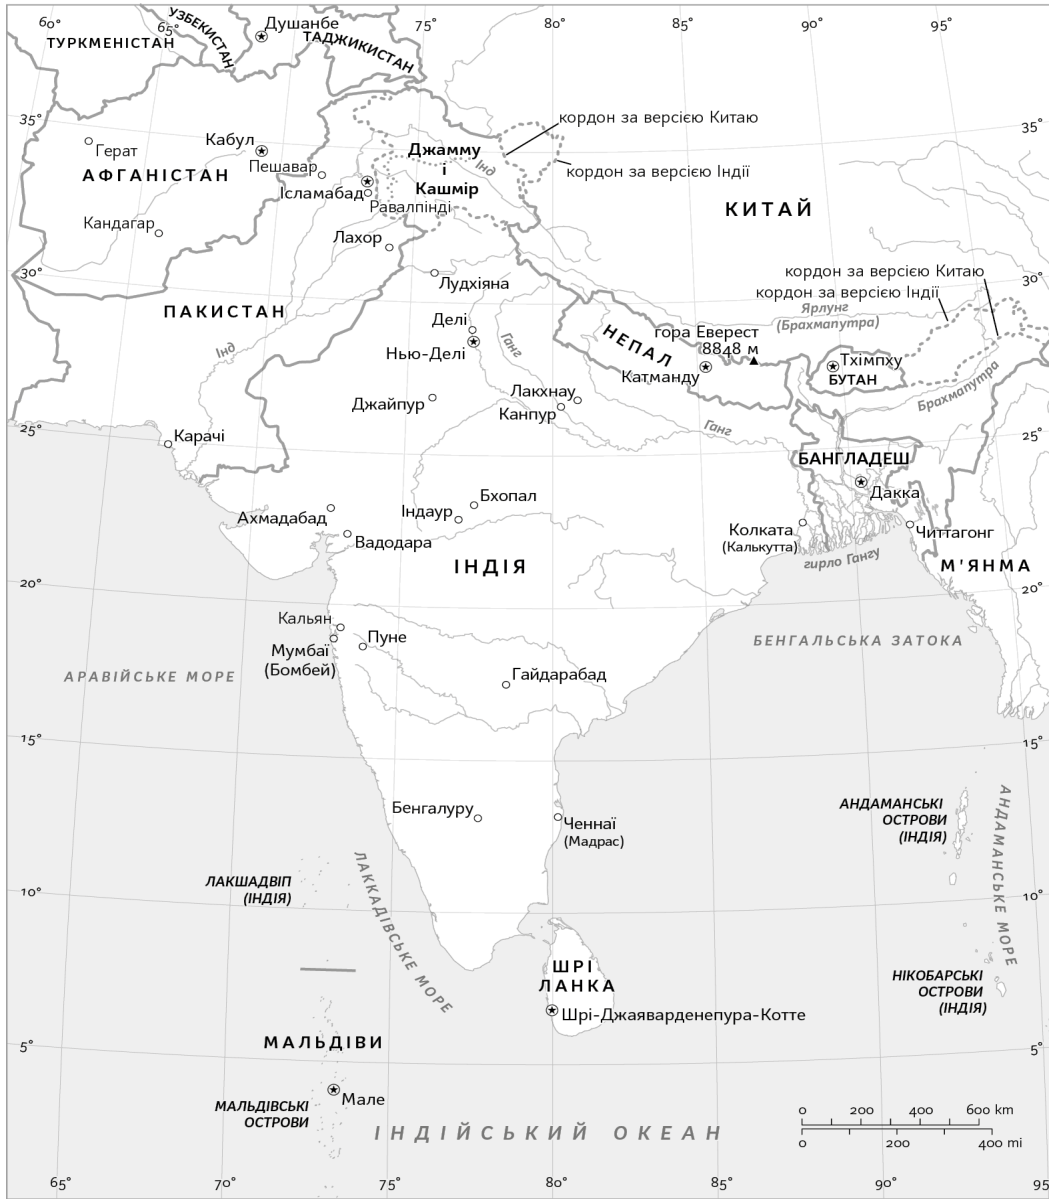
60° 65° 75° 80° 85° 90° 95°

УЗБЕКИСТАН
Душанбе
ТУРКМЕНІСТАН
ТАДЖИКИСТАН

35°
кордон за версією Китаю
кордон за версією Індії
Кабул
Герат
Пешавар
Джамму і Кашмір
Інд
АФГАНІСТАН
Ісламабад
Равалпінді
Кашмір
КИТАЙ
Кандагар
Лахор
30°
Лудхіяна
кордон за версією Китаю
кордон за версією Індії
ПАКИСТАН
Ярлунг (Брахмапутра)
Делі
Ганг
НЕПАЛ
гора Еверест 8848 м
Інд
Нью-Делі
Тхімпху
Катманду
БУТАН
Лакхнау
Брахмапутра
Джайпур
Канпур
25°
Карачі
Ганг
БАНГЛАДЕШ
Дакка
Бхопал
Ахмадабад
Індаур
Колката (Калькутта)
Читтагонг
Вадодара
20°
ІНДІЯ
гирло Гангу
М'ЯНМА
Кальян
Пуне
БЕНГАЛЬСЬКА ЗАТОКА
Мумбаї (Бомбей)
АРАВІЙСЬКЕ МОРЕ
Гайдарабад
15°
Бенгалуру
Ченнаї (Мадрас)
АНДАМАНСЬКІ ОСТРОВИ (ІНДІЯ)
АНДАМАНСЬКЕ МОРЕ
ЛАКШАДВІП (ІНДІЯ)
ЛАККАДІВСЬКЕ МОРЕ
10°
ШРІ ЛАНКА
НІКОБАРСЬКІ ОСТРОВИ (ІНДІЯ)
Шрі-Джаяварденепура-Котте
5°
МАЛЬДІВИ
Мале
МАЛЬДІВСЬКІ ОСТРОВИ
ІНДІЙСЬКИЙ ОКЕАН
0 200 400 600 km
0 200 400 mi
65° 70° 75° 80° 85° 90° 95